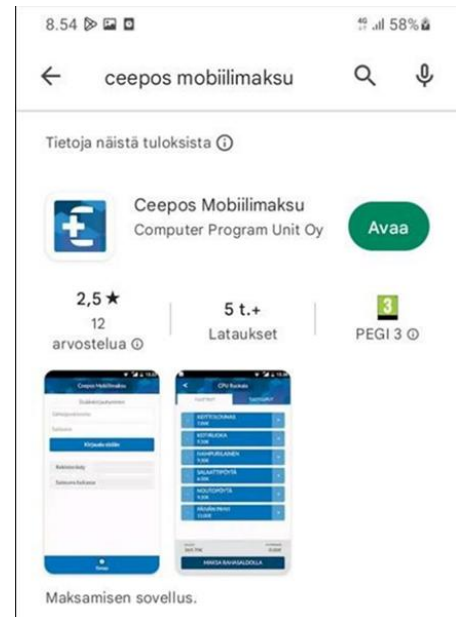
8.54 ▷ ▣ ◘ 4G .ıl 58%

← ceepos mobiilimaksu

Tietoja näistä tuloksista ⓘ

Ceepos Mobiilimaksu
Computer Program Unit Oy

Avaa

2,5 ★
12 arvostelua ⓘ

5 t.+
Lataukset

3
PEGI 3 ⓘ

Ceepos Mobiilimaksu
Kirjaudu sisään

CPU Ruokala
KEITTOLOUNAS
KEITTORUOKA
HAMPURILAINEN
SALAATTIPÖYTÄ
MOUTOPÖYTÄ
MAKSA RAHASALDOLLA

Maksamisen sovellus.